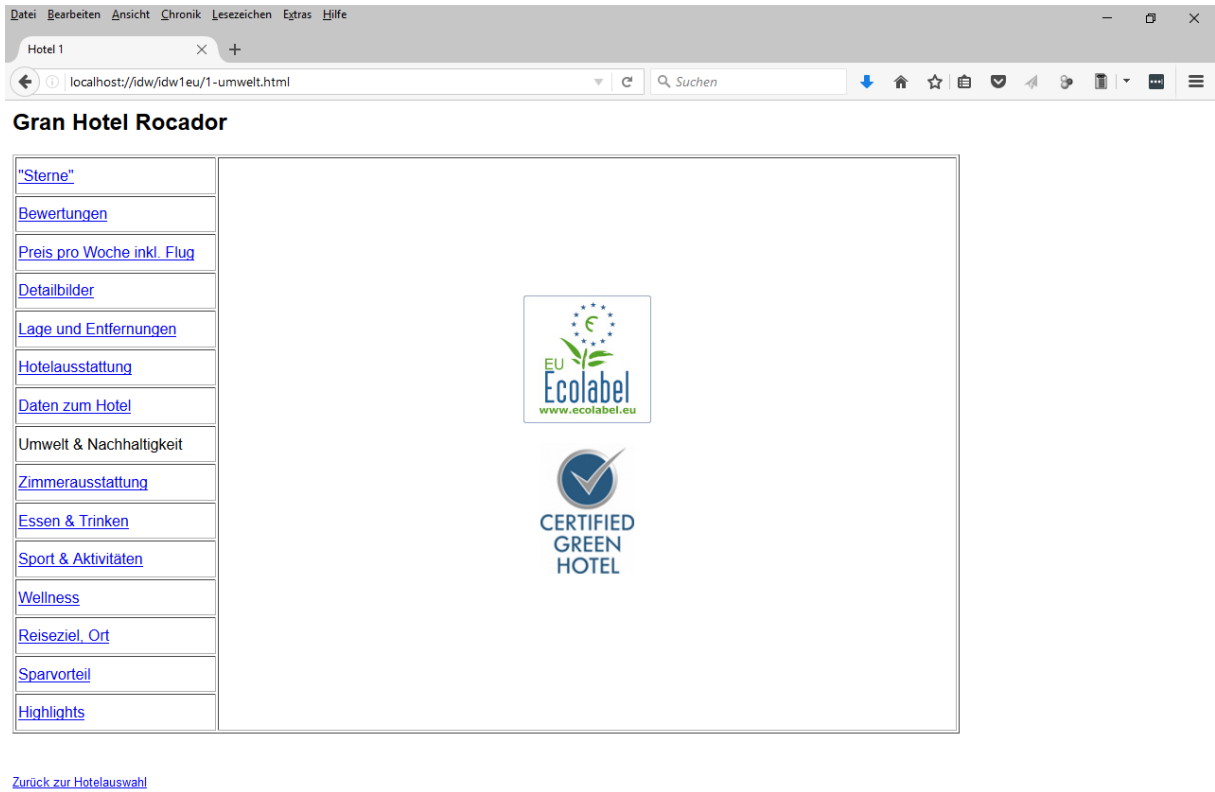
Datei Bearbeiten Ansicht Chronik Lesezeichen Extras Hilfe

Hotel 1

localhost://idw/idw1eu/1-umwelt.html

Suchen

Gran Hotel Rocador

| | |
|---|---|
| "Sterne" | EU Ecolabel www.ecolabel.eu CERTIFIED GREEN HOTEL |
| Bewertungen | |
| Preis pro Woche inkl. Flug | |
| Detailbilder | |
| Lage und Entfernungen | |
| Hotelausstattung | |
| Daten zum Hotel | |
| Umwelt & Nachhaltigkeit | |
| Zimmerausstattung | |
| Essen & Trinken | |
| Sport & Aktivitäten | |
| Wellness | |
| Reiseziel, Ort | |
| Sparvorteil | |
| Highlights | |

Zurück zur Hotelauswahl